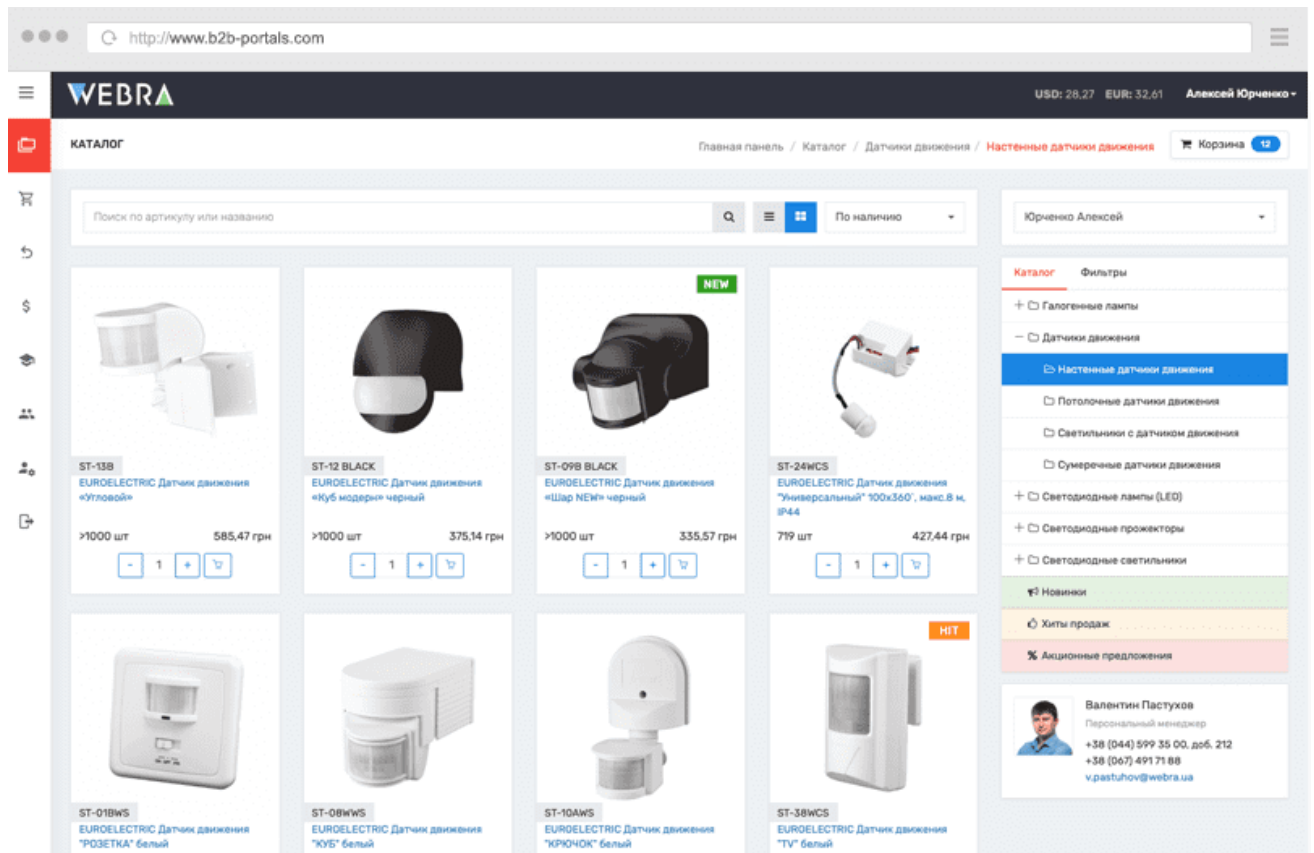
http://www.b2b-portals.com

WEBRA

USD: 28,27 EUR: 32,61 Алексей Юрченко

КАТАЛОГ

Главная панель / Каталог / Датчики движения / Настенные датчики движения

Корзина 12

Поиск по артикулу или названию

По наличию

Юрченко Алексей

Каталог Фильтры

Галогенные лампы
Датчики движения
Настенные датчики движения
Потолочные датчики движения
Светильники с датчиком движения
Сумеречные датчики движения
Светодиодные лампы (LED)
Светодиодные прожекторы
Светодиодные светильники
Новинки
Хиты продаж
Акционные предложения

Валентин Пастухов
Персональный менеджер
+38 (044) 599 35 00, доб. 212
+38 (067) 491 71 88
v.pastuhov@webra.ua

ST-13B
EUROELECTRIC Датчик движения «Угловой»
>1000 шт 585,47 грн
- 1 +

ST-12 BLACK
EUROELECTRIC Датчик движения «Куб модерн» черный
>1000 шт 375,14 грн
- 1 +

NEW
ST-09B BLACK
EUROELECTRIC Датчик движения «Шар NEW» черный
>1000 шт 335,57 грн
- 1 +

ST-24WCS
EUROELECTRIC Датчик движения "Универсальный" 100x360°, макс.8 м, IP44
719 шт 427,44 грн
- 1 +

ST-01BWS
EUROELECTRIC Датчик движения "РОЗЕТКА" белый

ST-08WWS
EUROELECTRIC Датчик движения "КУБ" белый

ST-10AWS
EUROELECTRIC Датчик движения "КРЮЧОК" белый

HIT
ST-38WCS
EUROELECTRIC Датчик движения "TV" белый